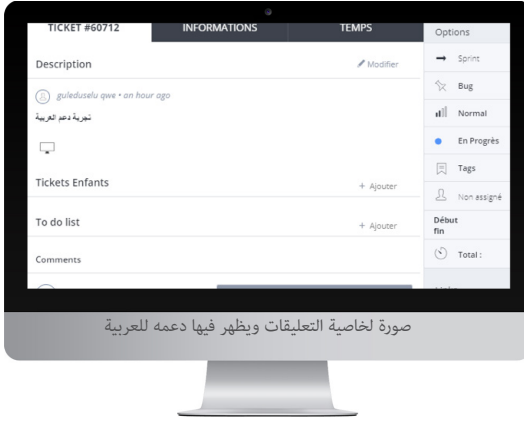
TICKET #60712
INFORMATIONS
TEMPS
Options

Description
Modifier

guleduselu qwe • an hour ago

تجربة دعم العربية

Tickets Enfants
+ Ajouter

To do list
+ Ajouter

Comments

Sprint
Bug
Normal
En Progrès
Tags
Non assigné
Début
fin
Total :

صورة لخاصية التعليقات ويظهر فيها دعمه للعربية